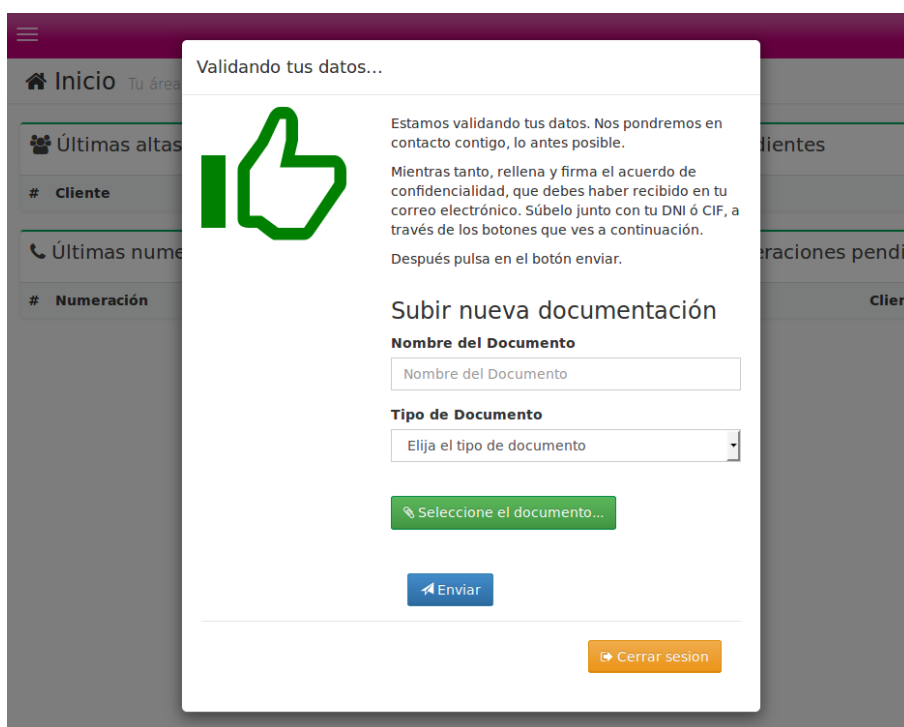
Inicio Tu área

Últimas altas

# Cliente

Últimas nume

# Numeración

dientes

eraciones pendi

Clie

Validando tus datos...

Estamos validando tus datos. Nos pondremos en contacto contigo, lo antes posible.

Mientras tanto, rellena y firma el acuerdo de confidencialidad, que debes haber recibido en tu correo electrónico. Súbelo junto con tu DNI ó CIF, a través de los botones que ves a continuación.

Después pulsa en el botón enviar.

Subir nueva documentación

Nombre del Documento

Nombre del Documento

Tipo de Documento

Elija el tipo de documento

Seleccione el documento...

Enviar

Cerrar sesion